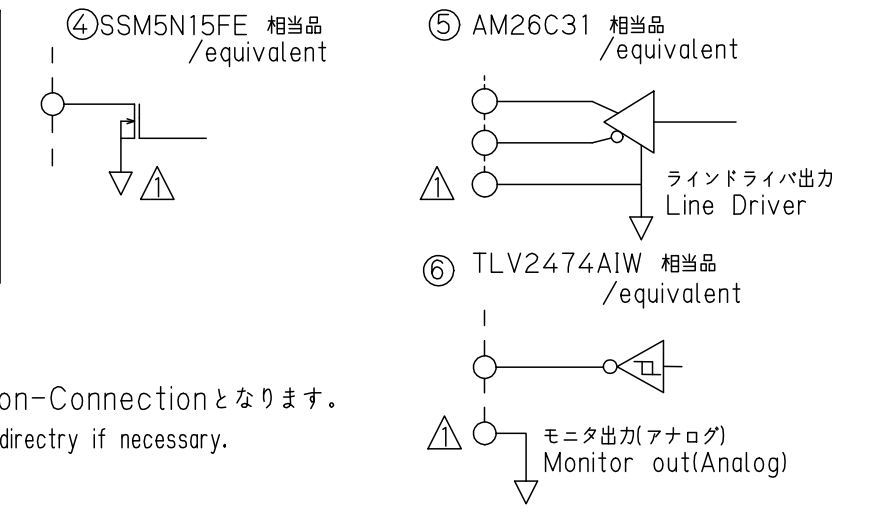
④SSM5N15FE 相当品 /equivalent

⑤ AM26C31 相当品 /equivalent

ラインドライバ出力
Line Driver

⑥ TLV2474AIW 相当品 /equivalent

on-Connectionとなります。
directry if necessary.

モニタ出力(アナログ)
Monitor out(Analog)